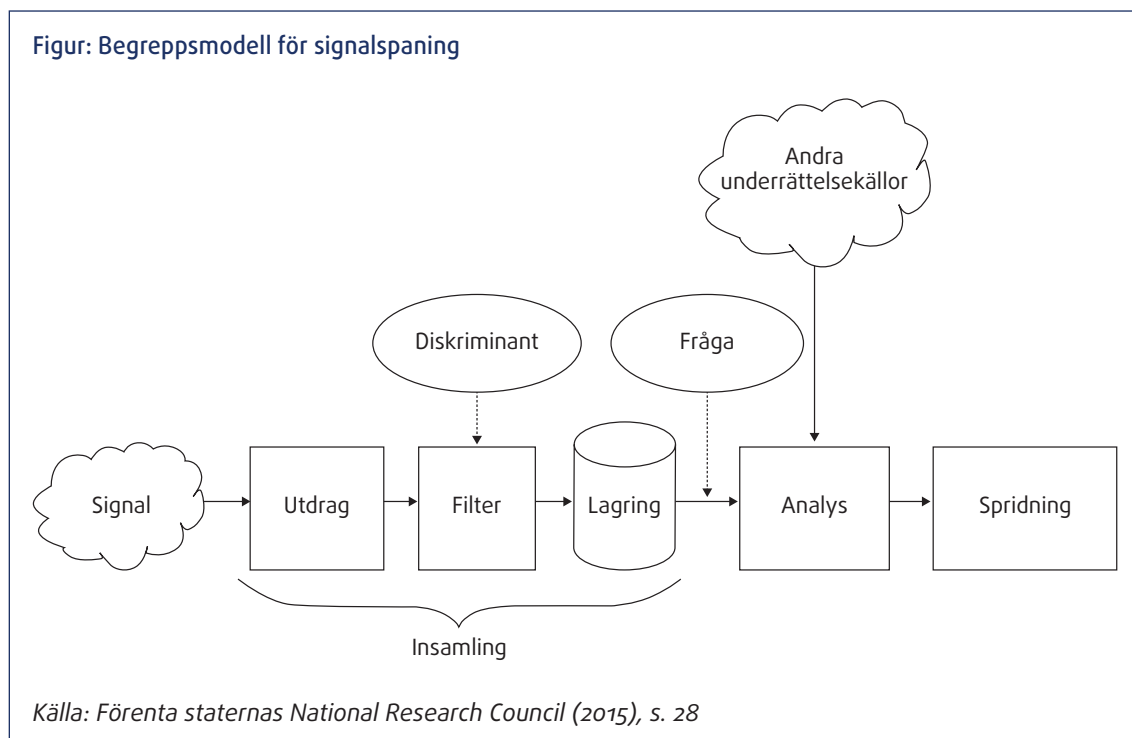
Figur: Begreppsmodell för signalspaning

Andra underrättelsekällor

Diskriminant

Fråga

Signal

Utdrag

Filter

Lagring

Analys

Spridning

Insamling

Källa: Förenta staternas National Research Council (2015), s. 28